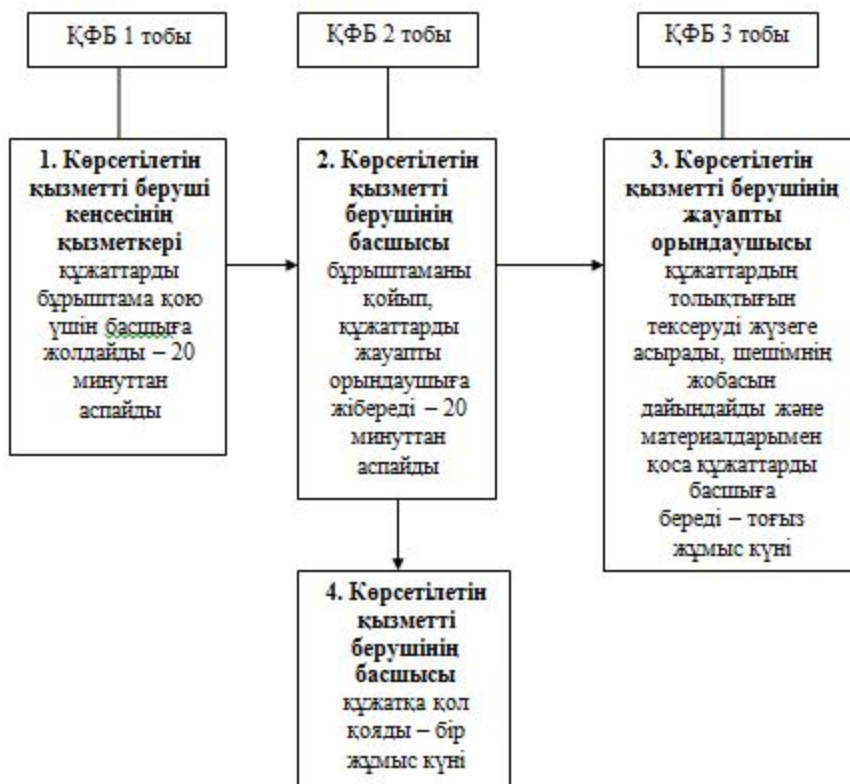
ҚФБ 1 тобы

ҚФБ 2 тобы

ҚФБ 3 тобы

**1. Көрсетілетін қызметті беруші кеңсесінің қызметкері** құжаттарды бұрыштама қою үшін басшыға жолдайды – 20 минуттан аспайды

**2. Көрсетілетін қызметті берушінің басшысы** бұрыштаманы қойып, құжаттарды жауапты орындаушыға жібереді – 20 минуттан аспайды

**3. Көрсетілетін қызметті берушінің жауапты орындаушысы** құжаттардың толықтығын тексеруді жүзеге асырады, шешімнің жобасын дайындайды және материалдарымен қоса құжаттарды басшыға береді – тоғыз жұмыс күні

**4. Көрсетілетін қызметті берушінің басшысы** құжатқа қол қояды – бір жұмыс күні